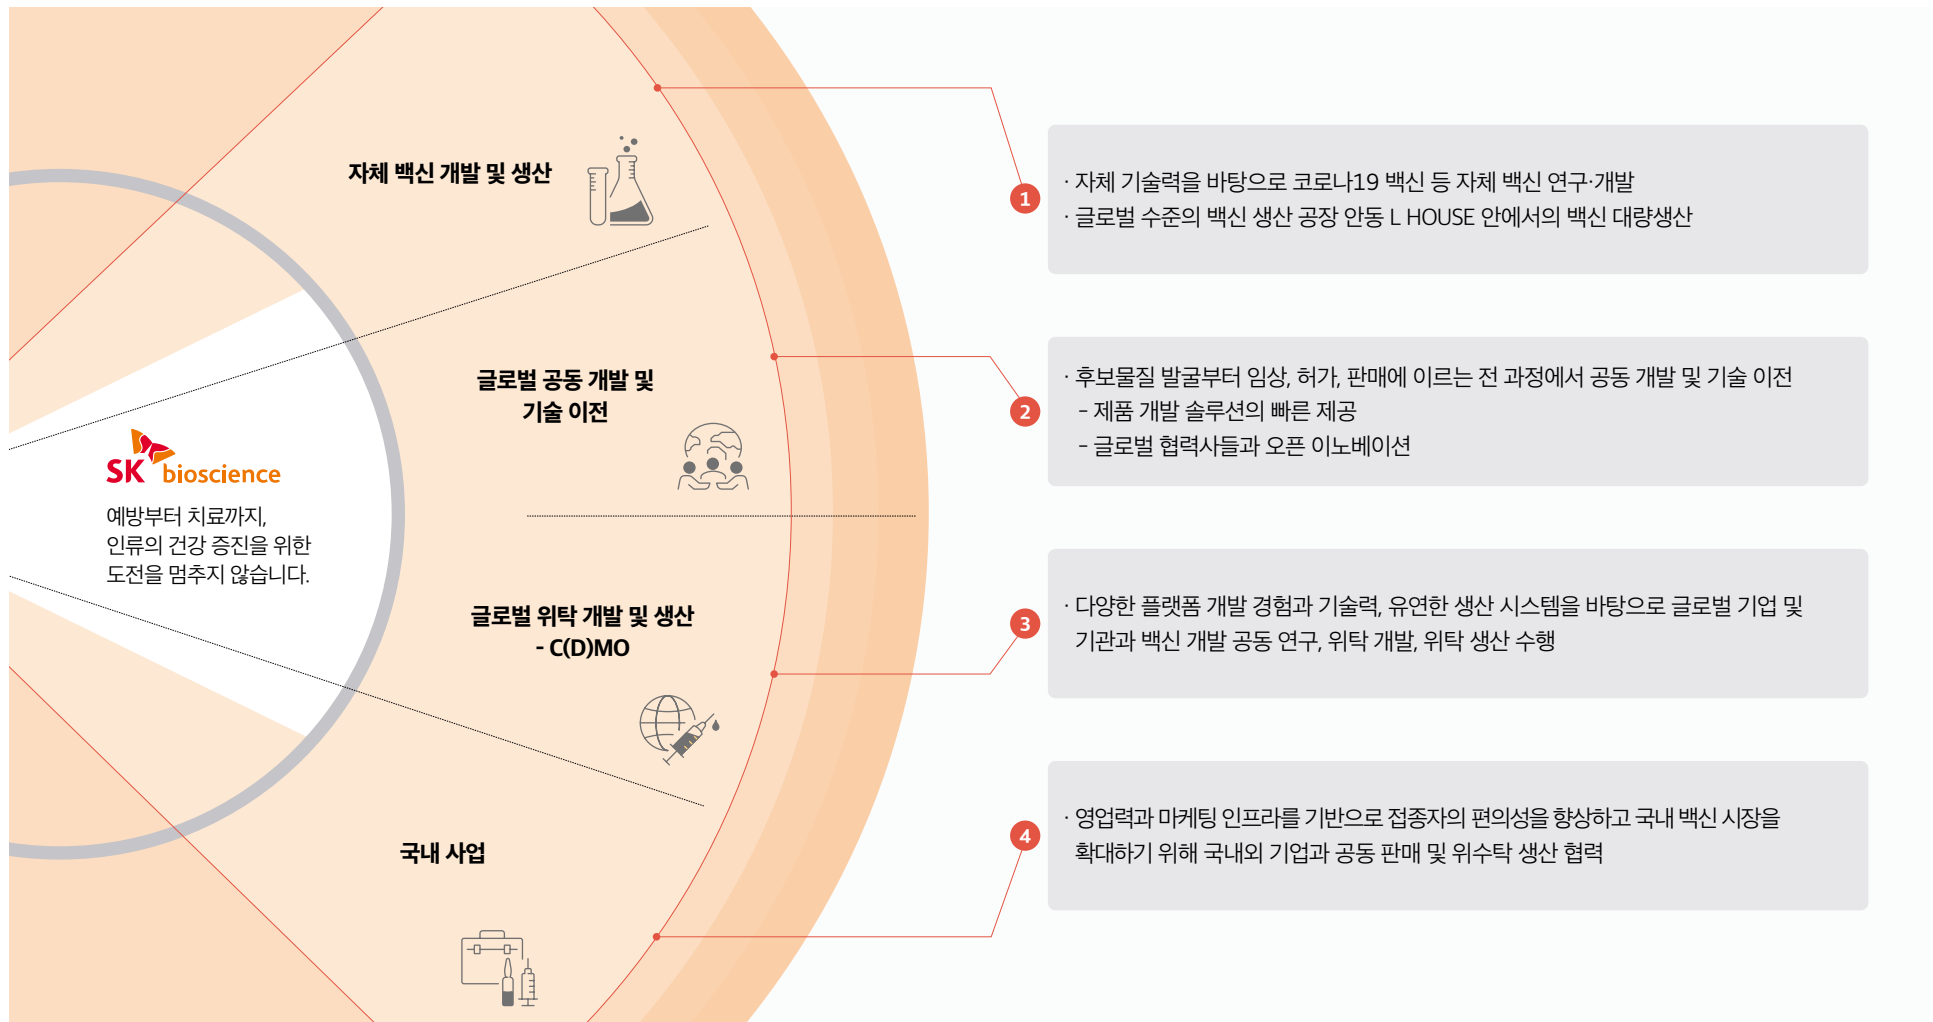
SK bioscience

예방부터 치료까지, 인류의 건강 증진을 위한 도전을 멈추지 않습니다.

자체 백신 개발 및 생산

글로벌 공동 개발 및 기술 이전

글로벌 위탁 개발 및 생산 - C(D)MO

국내 사업

1

· 자체 기술력을 바탕으로 코로나19 백신 등 자체 백신 연구·개발
· 글로벌 수준의 백신 생산 공장 안동 L HOUSE 안에서의 백신 대량생산

2

· 후보물질 발굴부터 임상, 허가, 판매에 이르는 전 과정에서 공동 개발 및 기술 이전
- 제품 개발 솔루션의 빠른 제공
- 글로벌 협력사들과 오픈 이노베이션

3

· 다양한 플랫폼 개발 경험과 기술력, 유연한 생산 시스템을 바탕으로 글로벌 기업 및 기관과 백신 개발 공동 연구, 위탁 개발, 위탁 생산 수행

4

· 영업력과 마케팅 인프라를 기반으로 접종자의 편의성을 향상하고 국내 백신 시장을 확대하기 위해 국내외 기업과 공동 판매 및 위수탁 생산 협력